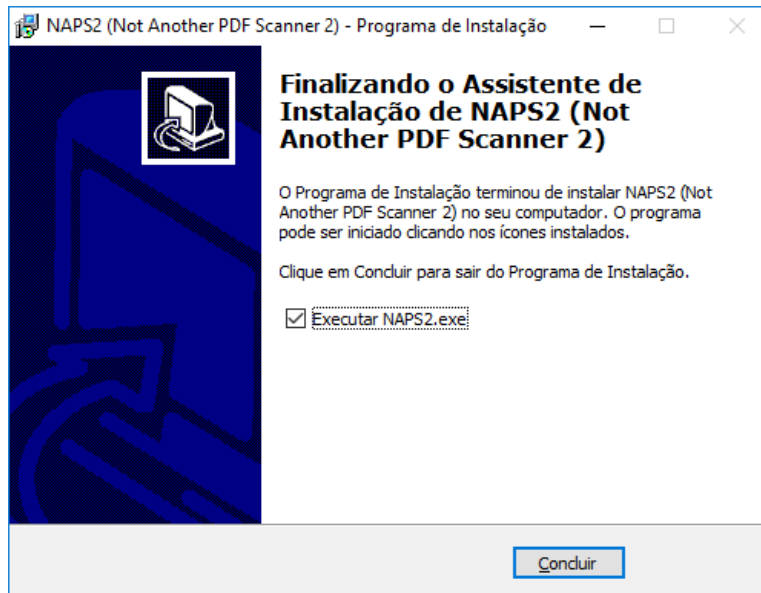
NAPS2 (Not Another PDF Scanner 2) - Programa de Instalação

Finalizando o Assistente de Instalação de NAPS2 (Not Another PDF Scanner 2)

O Programa de Instalação terminou de instalar NAPS2 (Not Another PDF Scanner 2) no seu computador. O programa pode ser iniciado clicando nos ícones instalados.

Clique em Concluir para sair do Programa de Instalação.

☑ Executar NAPS2.exe

Concluir